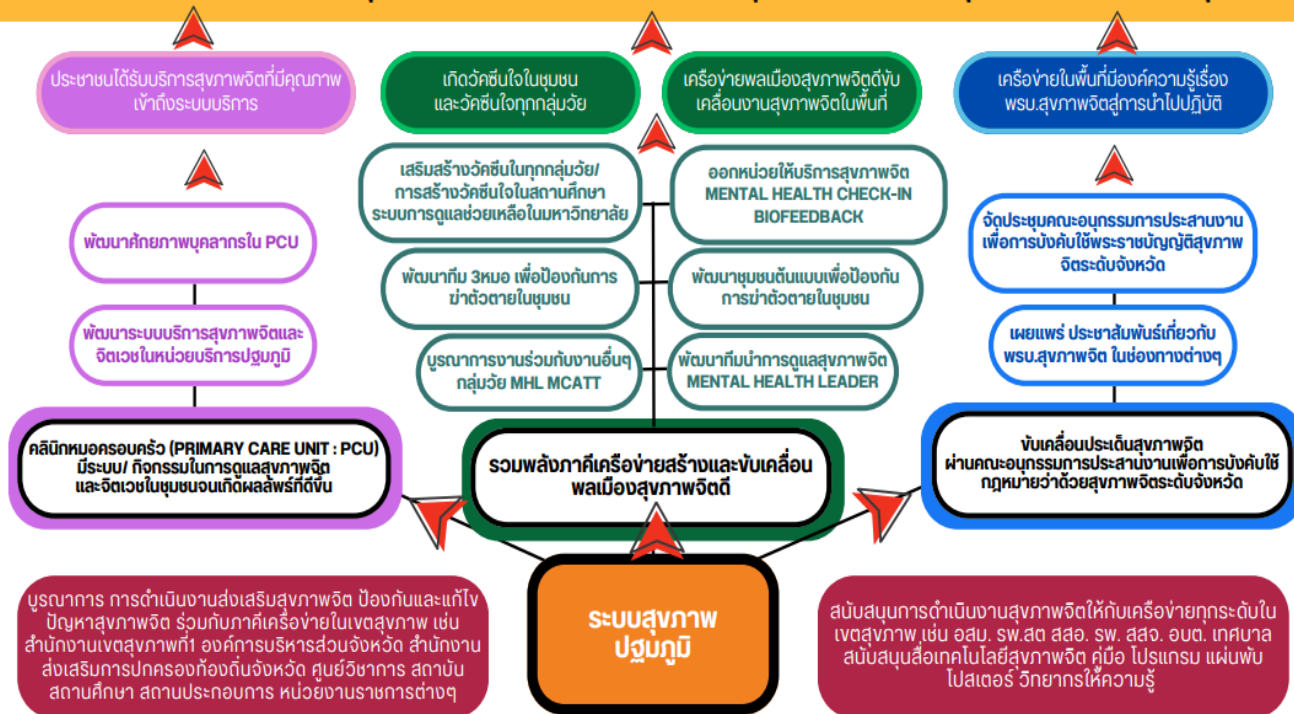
ประชาชนได้รับบริการสุขภาพจิตที่มีคุณภาพ เข้าถึงระบบบริการ

เกิดวัคซีนใจในชุมชน และวัคซีนใจทุกกลุ่มวัย

เครือข่ายพลเมืองสุขภาพจิตดีขับเคลื่อนงานสุขภาพจิตในพื้นที่

เครือข่ายในพื้นที่มีองค์ความรู้เรื่อง พรบ.สุขภาพจิตสู่การนำไปปฏิบัติ

เสริมสร้างวัคซีนในทุกกลุ่มวัย/ การสร้างวัคซีนใจในสถานศึกษา ระบบการดูแลช่วยเหลือในมหาวิทยาลัย

ออกหน่วยให้บริการสุขภาพจิต MENTAL HEALTH CHECK-IN BIOFEEDBACK

พัฒนาศักยภาพบุคลากรใน PCU

จัดประชุมคณะอนุกรรมการประสานงานเพื่อการบังคับใช้พระราชบัญญัติสุขภาพจิตระดับจังหวัด

พัฒนาทีม 3หมอ เพื่อป้องกันการฆ่าตัวตายในชุมชน

พัฒนาชุมชนต้นแบบเพื่อป้องกันการฆ่าตัวตายในชุมชน

พัฒนาระบบบริการสุขภาพจิตและจิตเวชในหน่วยบริการปฐมภูมิ

เผยแพร่ ประชาสัมพันธ์เกี่ยวกับ พรบ.สุขภาพจิต ในช่องทางต่างๆ

บูรณาการงานร่วมกับงานอื่นๆ กลุ่มวัย MHL MCATT

พัฒนาทีมนำการดูแลสุขภาพจิต MENTAL HEALTH LEADER

คลินิกหมอครอบครัว (PRIMARY CARE UNIT : PCU) มีระบบ/ กิจกรรมในการดูแลสุขภาพจิต และจิตเวชในชุมชนจนเกิดผลลัพธ์ที่ดีขึ้น

รวมพลังภาคีเครือข่ายสร้างและขับเคลื่อนพลเมืองสุขภาพจิตดี

ขับเคลื่อนประเด็นสุขภาพจิต ผ่านคณะอนุกรรมการประสานงานเพื่อการบังคับใช้กฎหมายว่าด้วยสุขภาพจิตระดับจังหวัด

บูรณาการ การดำเนินงานส่งเสริมสุขภาพจิต ป้องกันและแก้ไขปัญหาสุขภาพจิต ร่วมกับภาคีเครือข่ายในเขตสุขภาพ เช่น สำนักงานเขตสุขภาพที่1 องค์การบริหารส่วนจังหวัด สำนักงานส่งเสริมการปกครองท้องถิ่นจังหวัด ศูนย์วิชาการ สถาบันสถานศึกษา สถานประกอบการ หน่วยงานราชการต่างๆ

ระบบสุขภาพ ปฐมภูมิ

สนับสนุนการดำเนินงานสุขภาพจิตให้กับเครือข่ายทุกระดับในเขตสุขภาพ เช่น อสม. รพ.สต สสอ. รพ. สสจ. อบต. เทศบาล สนับสนุนสื่อเทคโนโลยีสุขภาพจิต คู่มือ โปรแกรม แผ่นพับ โปสเตอร์ วิทยากรให้ความรู้